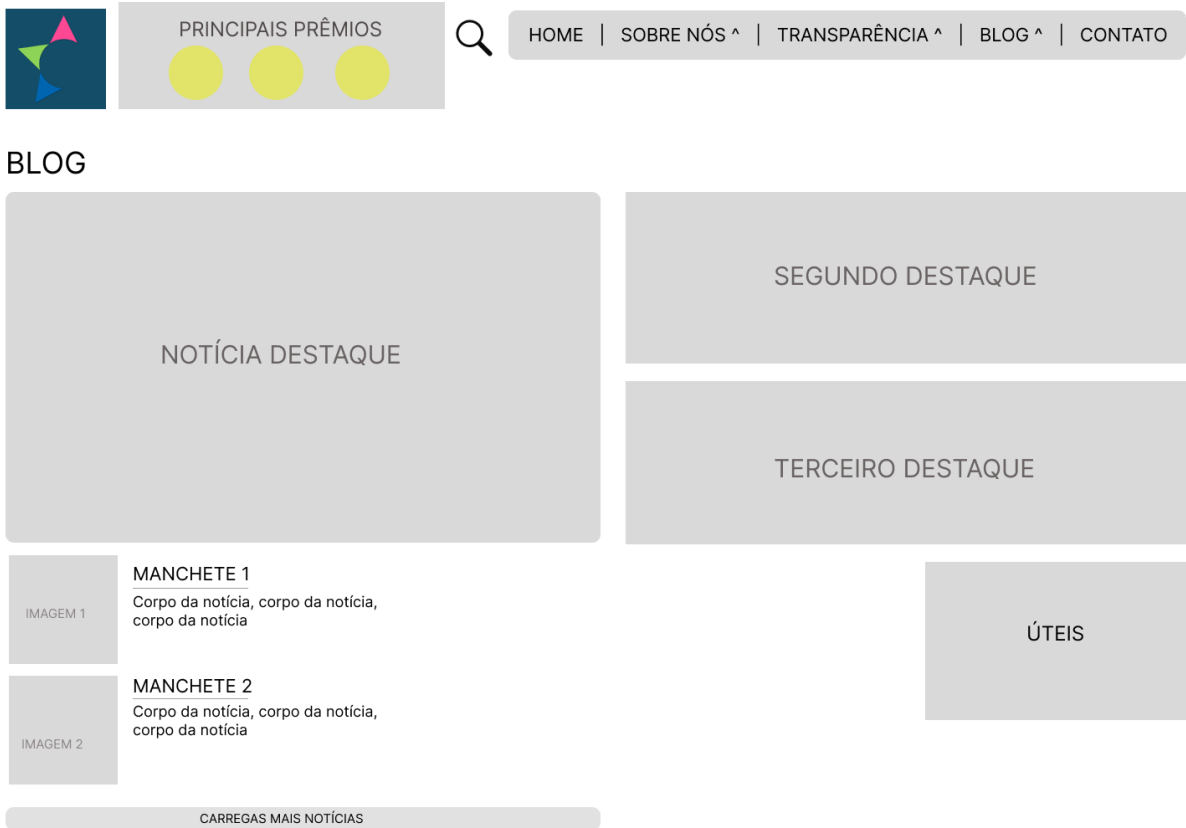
PRINCIPAIS PRÊMIOS

HOME | SOBRE NÓS ^ | TRANSPARÊNCIA ^ | BLOG ^ | CONTATO

BLOG

NOTÍCIA DESTAQUE

SEGUNDO DESTAQUE

TERCEIRO DESTAQUE

IMAGEM 1

MANCHETE 1
Corpo da notícia, corpo da notícia, corpo da notícia

IMAGEM 2

MANCHETE 2
Corpo da notícia, corpo da notícia, corpo da notícia

ÚTEIS

CARREGAS MAIS NOTÍCIAS